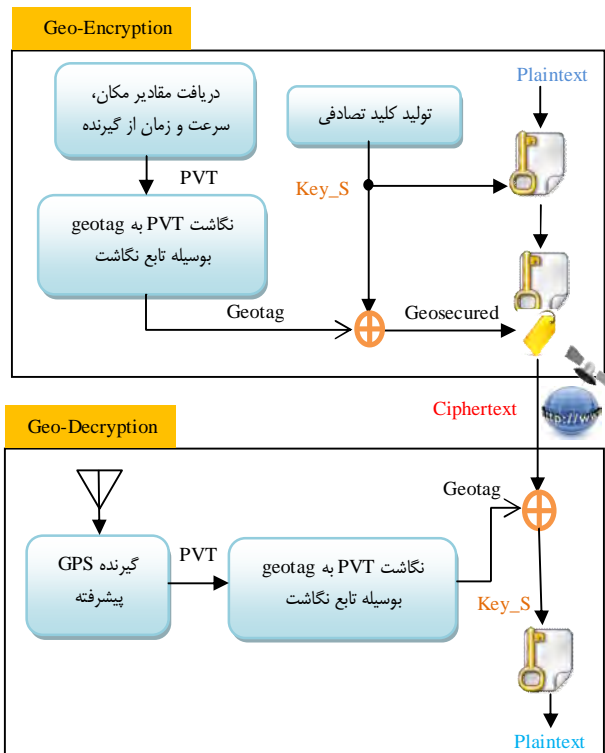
Geo-Encryption

دریافت مقادیر مکان، سرعت و زمان از گیرنده

تولید کلید تصادفی

Plaintext

PVT

Key_S

نگاشت PVT به geotag بوسیله تابع نگاشت

Geotag

Geosecured

Ciphertext

http://www

Geo-Decryption

Geotag

گیرنده GPS پیشرفته

PVT

نگاشت PVT به geotag بوسیله تابع نگاشت

Key_S

Plaintext